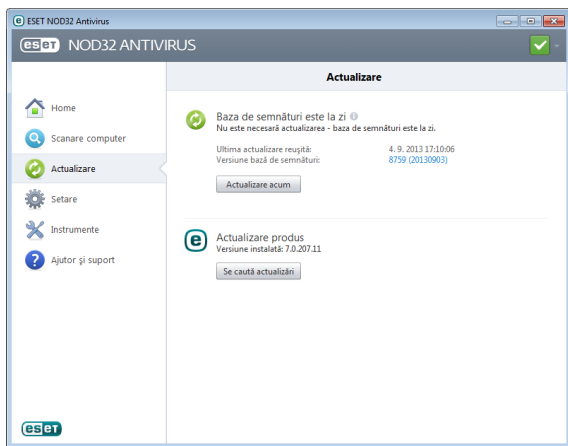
ESET NOD32 Antivirus

eset NOD32 ANTIVIRUS

Home
Scanare computer
Actualizare
Setare
Instrumente
Ajutor și suport

Actualizare

Baza de semnături este la zi
Nu este necesară actualizarea - baza de semnături este la zi.

Ultima actualizare reușită: 4. 9. 2013 17:10:06
Versiune bază de semnături: 8759 (20130903)

Actualizare acum

Actualizare produs
Versiune instalată: 7.0.207.11

Se caută actualizări

eset